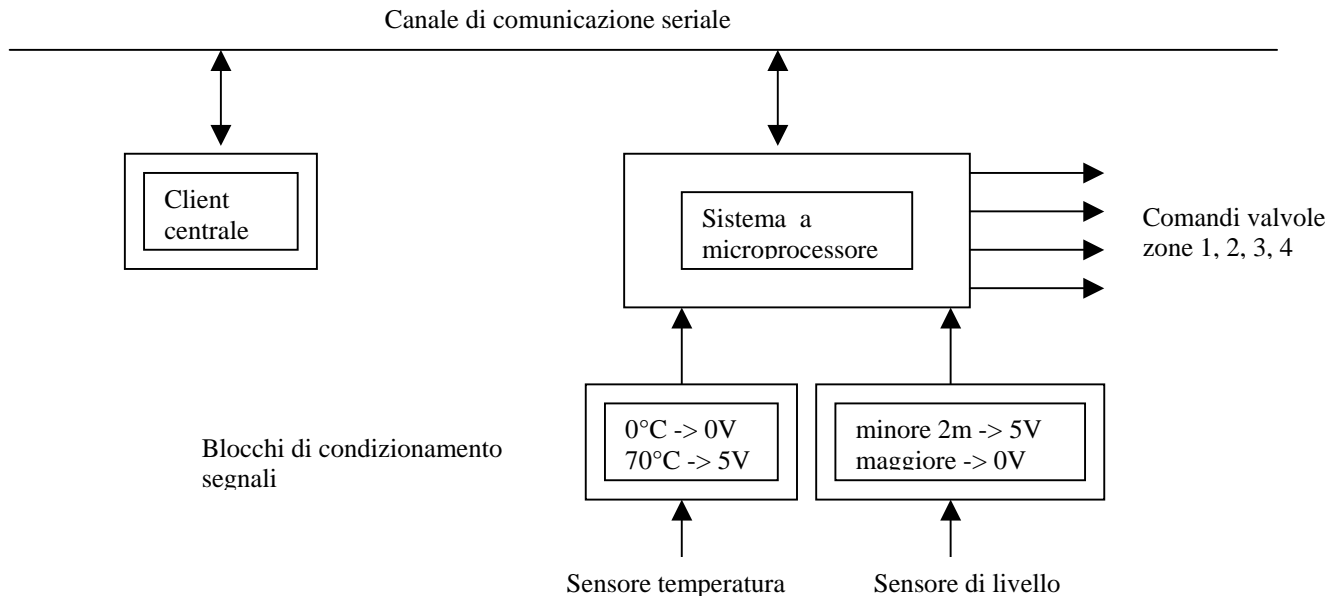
Canale di comunicazione seriale

Client centrale

Sistema a microprocessore

Comandi valvole zone 1, 2, 3, 4

Blocchi di condizionamento segnali

0°C -> 0V
70°C -> 5V

minore 2m -> 5V
maggiore -> 0V

Sensore temperatura

Sensore di livello